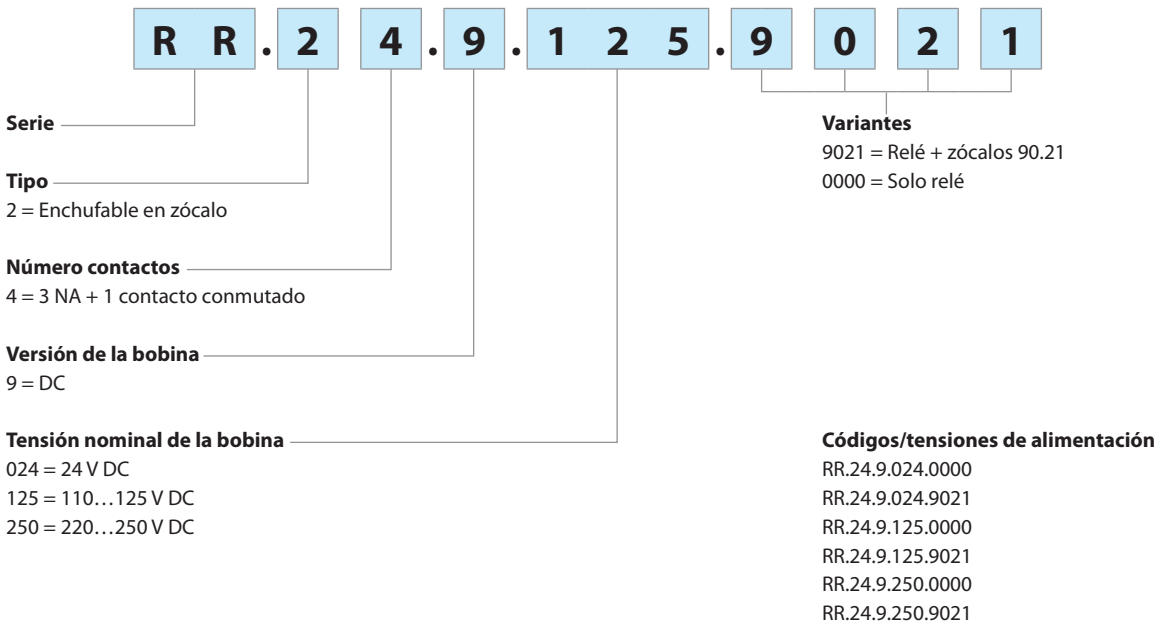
R R . 2 4 . 9 . 1 2 5 . 9 0 2 1

Serie

Tipo
2 = Enchufable en zócalo

Número contactos
4 = 3 NA + 1 contacto conmutado

Versión de la bobina
9 = DC

Tensión nominal de la bobina
024 = 24 V DC
125 = 110…125 V DC
250 = 220…250 V DC

Variantes
9021 = Relé + zócalos 90.21
0000 = Solo relé

Códigos/tensiones de alimentación
RR.24.9.024.0000
RR.24.9.024.9021
RR.24.9.125.0000
RR.24.9.125.9021
RR.24.9.250.0000
RR.24.9.250.9021